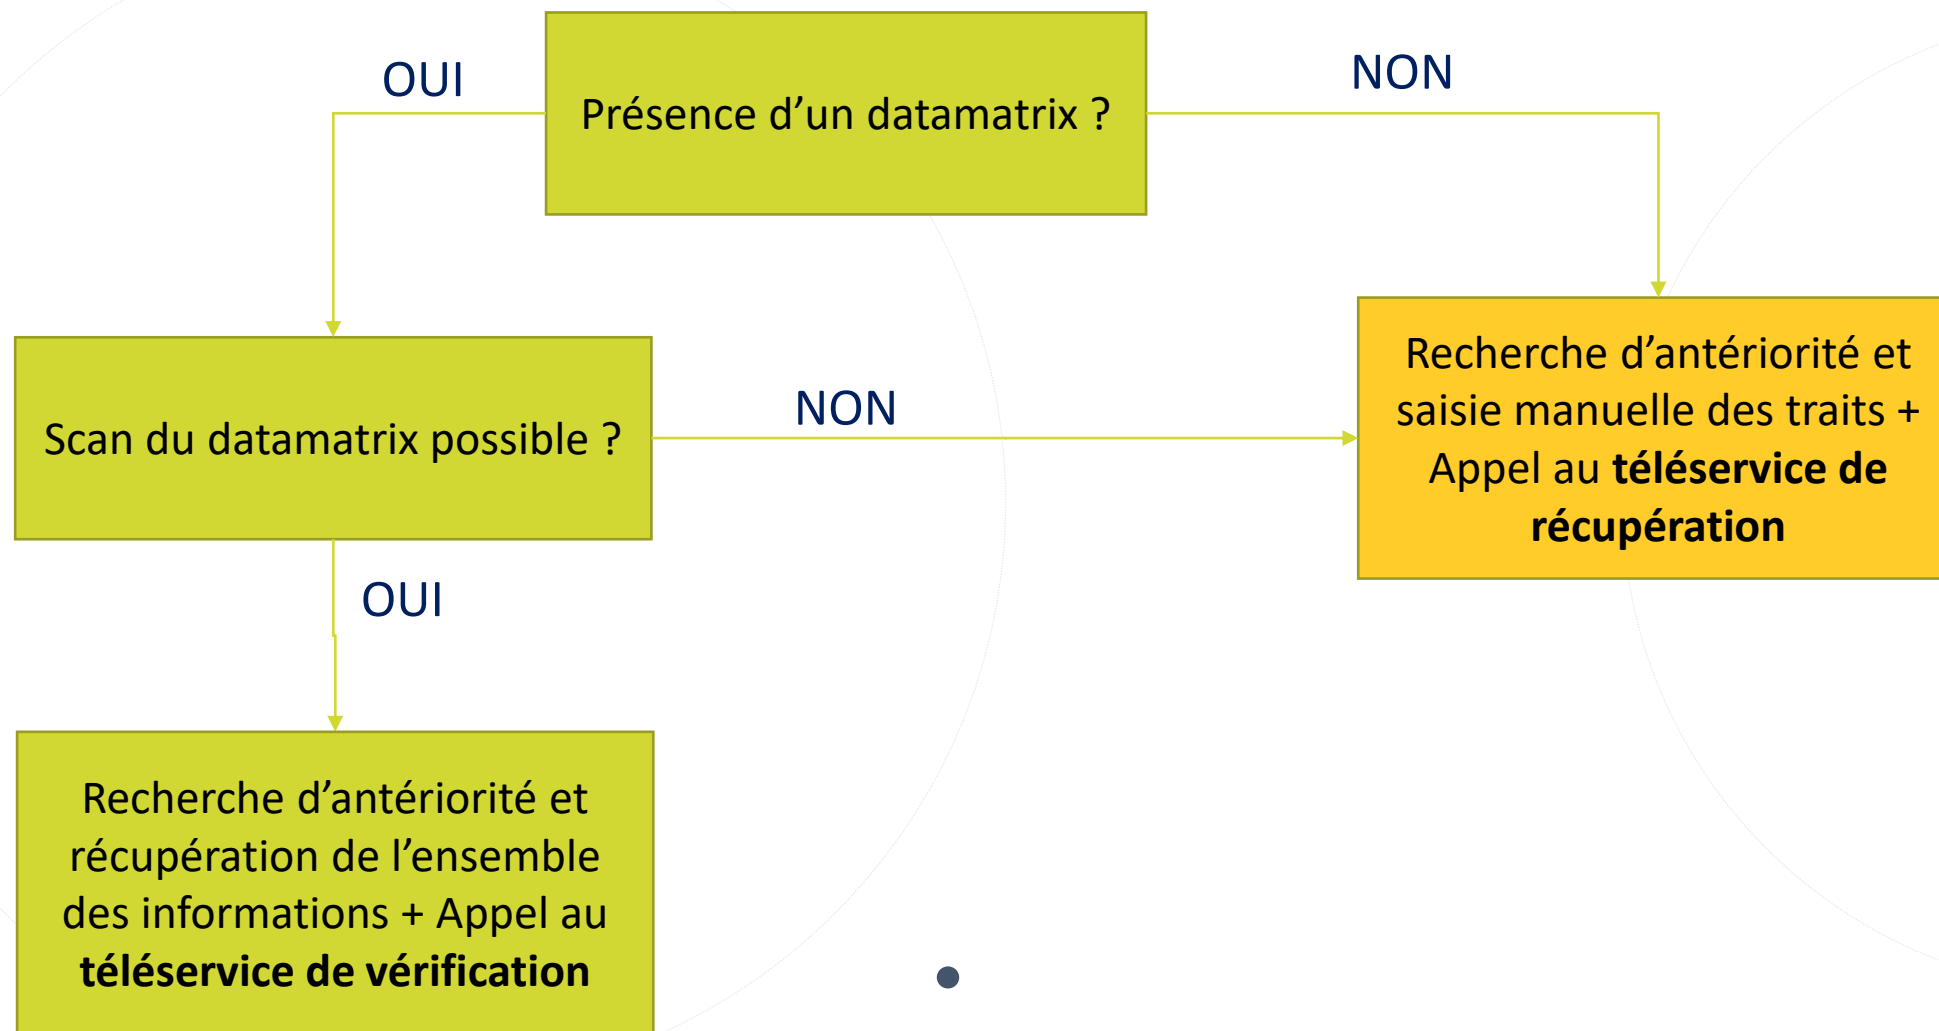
OUI

Présence d’un datamatrix ?

NON

Scan du datamatrix possible ?

NON

Recherche d’antériorité et saisie manuelle des traits + Appel au **téléservice de récupération**

OUI

Recherche d’antériorité et récupération de l’ensemble des informations + Appel au **téléservice de vérification**